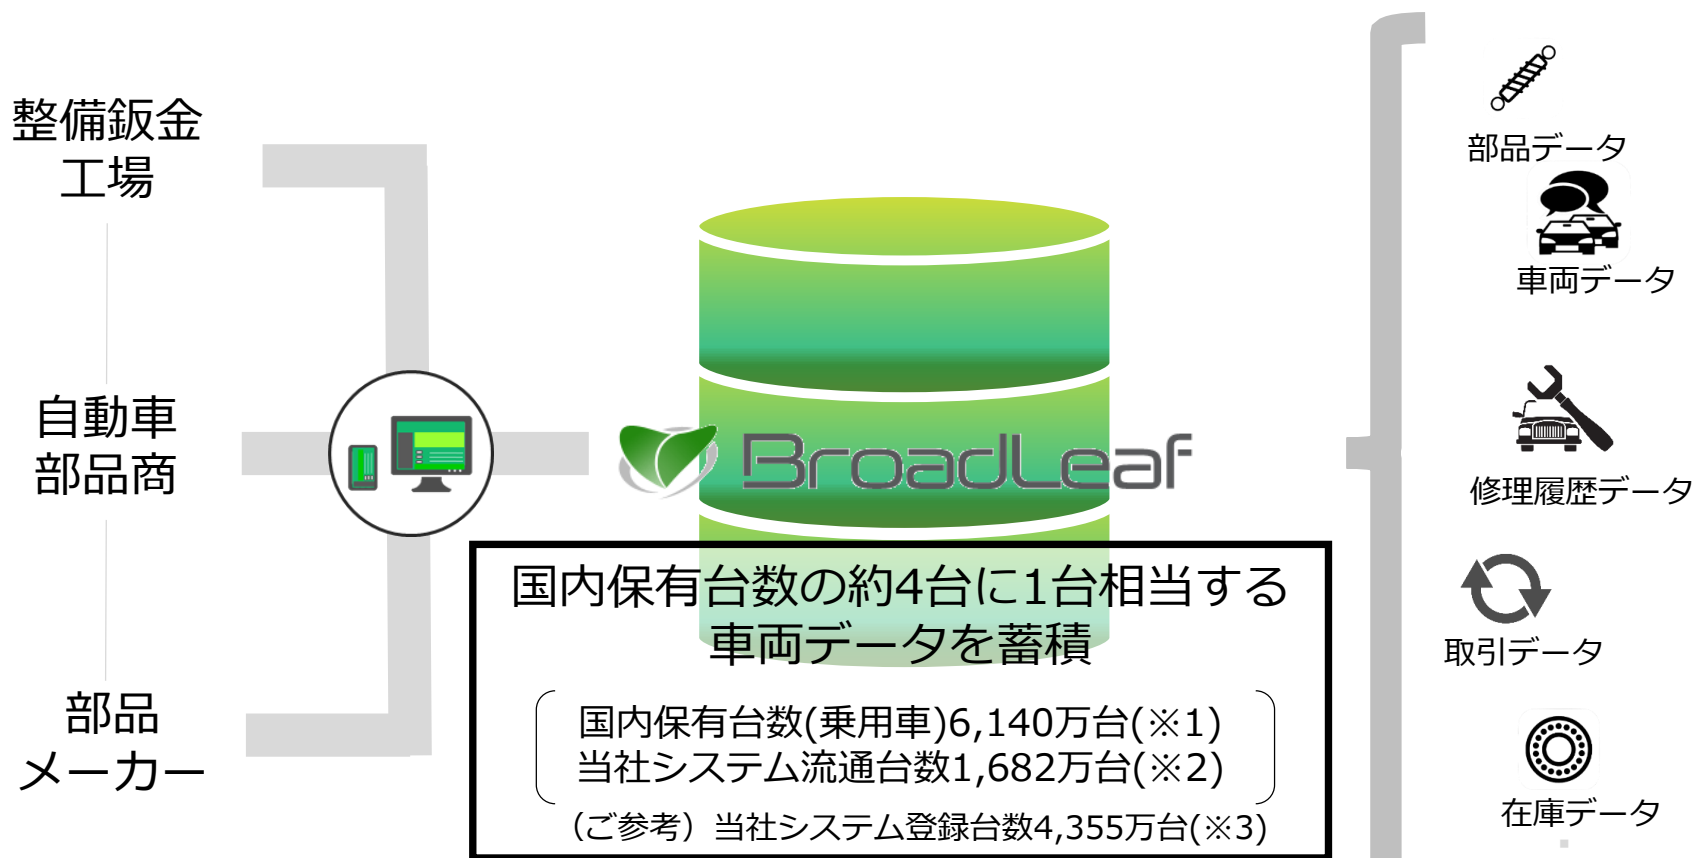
整備鈑金工場

自動車部品商

部品メーカー

BroadLeaf

国内保有台数の約4台に1台相当する車両データを蓄積

国内保有台数(乗用車)6,140万台(※1)
当社システム流通台数1,682万台(※2)

(ご参考)当社システム登録台数4,355万台(※3)

部品データ

車両データ

修理履歴データ

取引データ

在庫データ